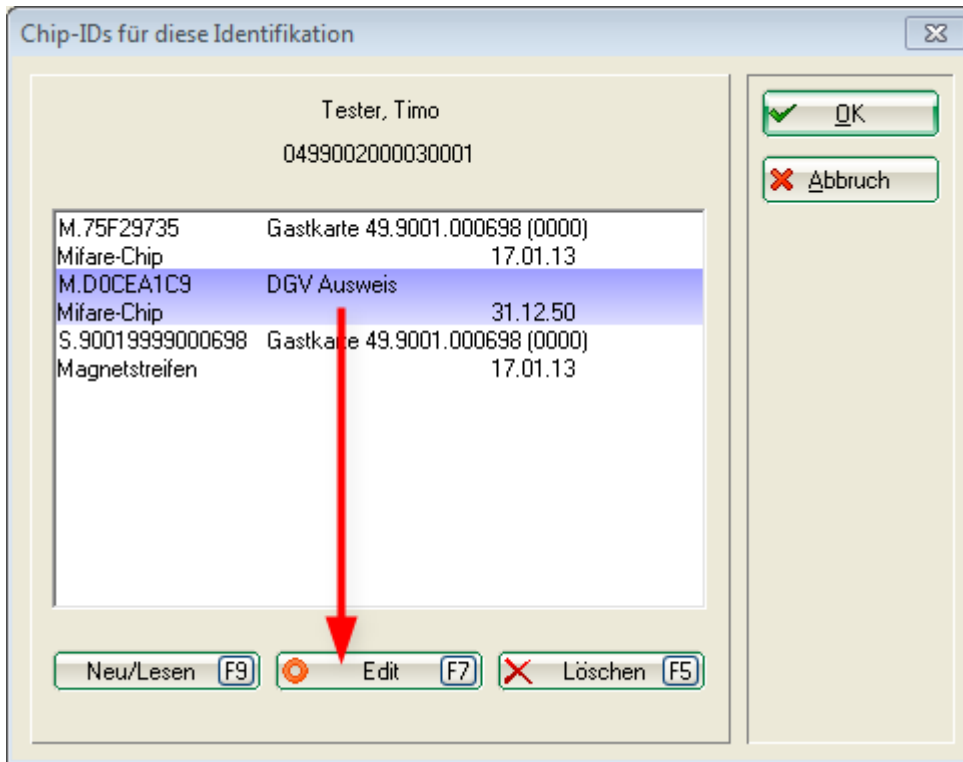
Chip-IDs für diese Identifikation

Tester, Timo

0499002000030001

M.75F29735 Gastkarte 49.9001.000698 (0000)
Mifare-Chip 17.01.13
M.D0CEA1C9 DGV Ausweis
Mifare-Chip 31.12.50
S.90019999000698 Gastkarte 49.9001.000698 (0000)
Magnetstreifen 17.01.13

Neu/Lesen F9
Edit F7
Löschen F5

OK
Abbruch